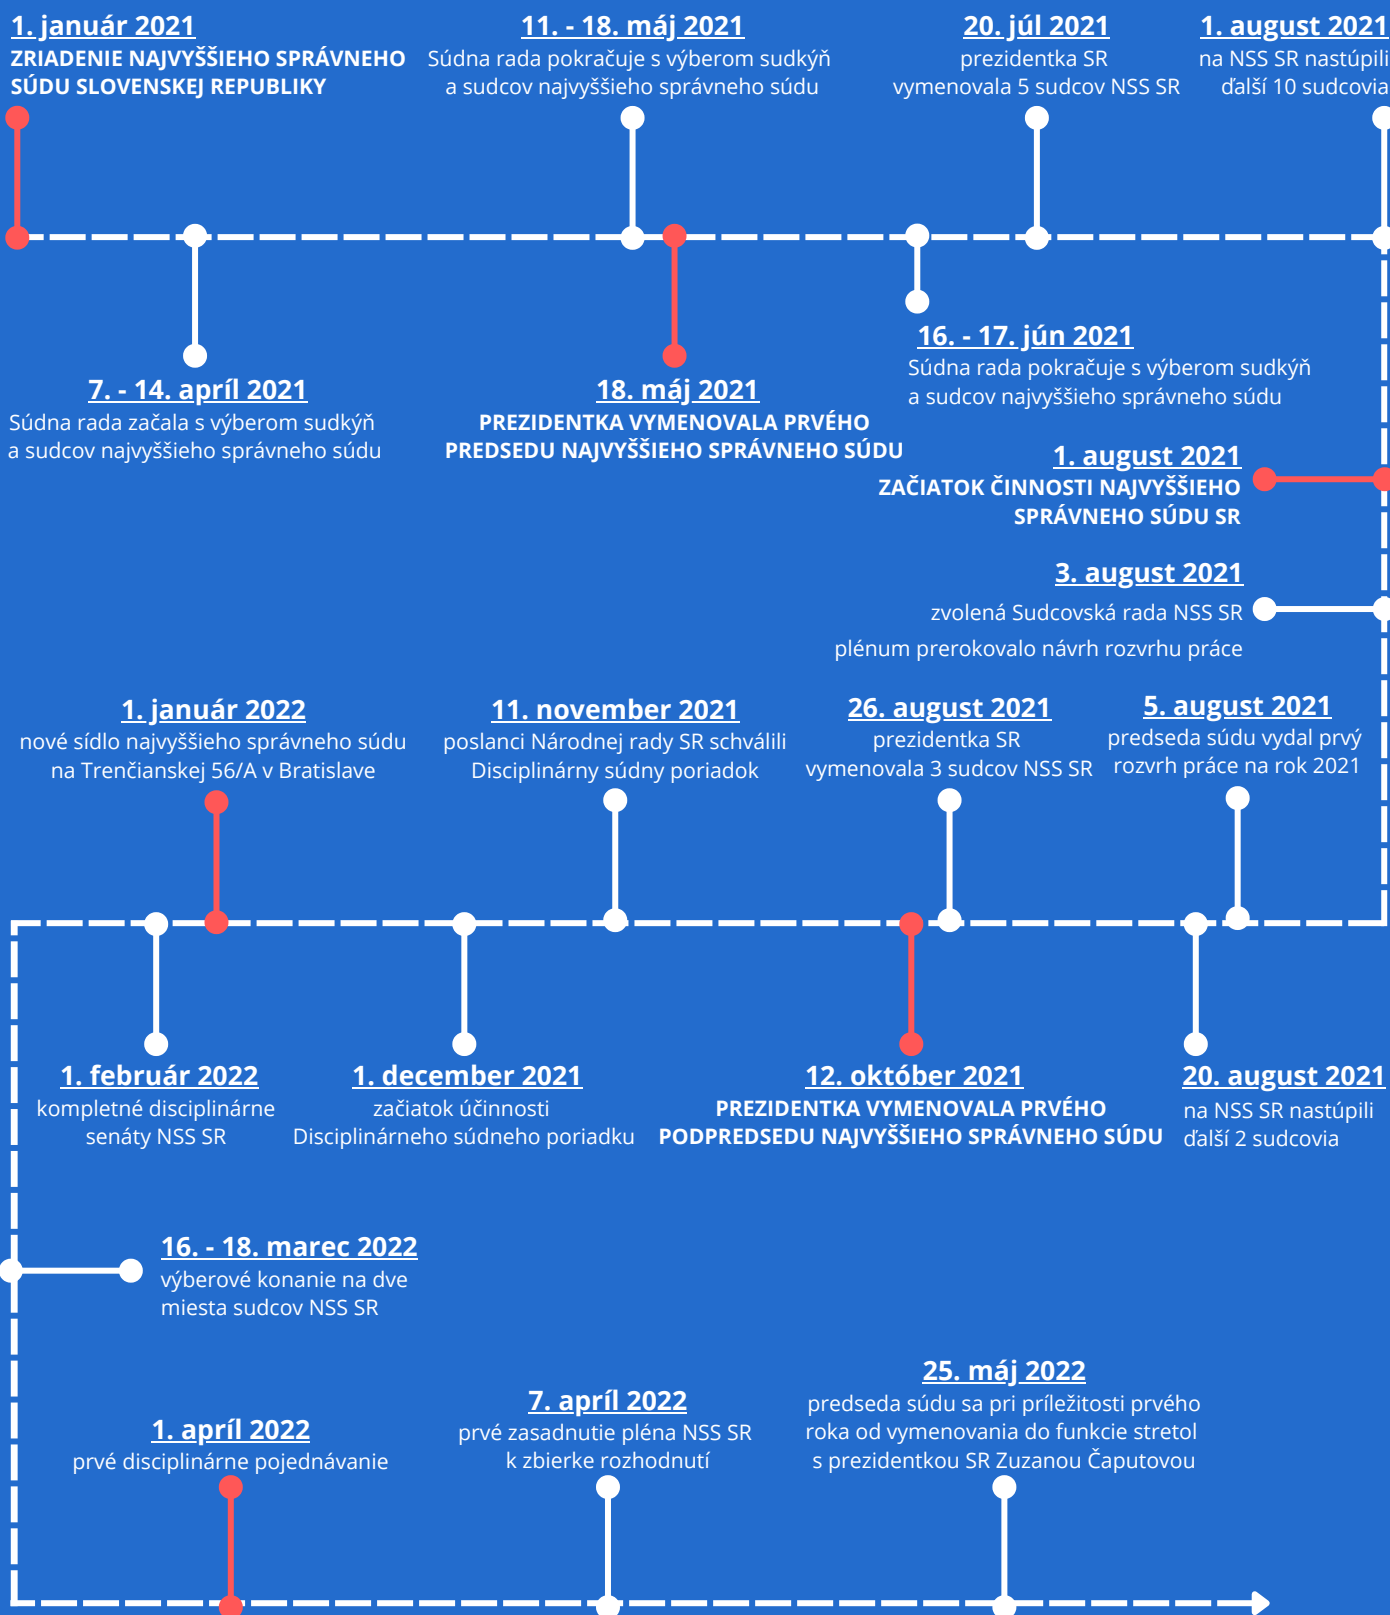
1. január 2021
ZRIADENIE NAJVYŠŠIEHO SPRÁVNEHO SÚDU SLOVENSKEJ REPUBLIKY

11. - 18. máj 2021
Súdna rada pokračuje s výberom sudkýň a sudcov najvyššieho správneho súdu

20. júl 2021
prezidentka SR vymenovala 5 sudcov NSS SR

1. august 2021
na NSS SR nastúpili ďalší 10 sudcovia

7. - 14. apríl 2021
Súdna rada začala s výberom sudkýň a sudcov najvyššieho správneho súdu

18. máj 2021
PREZIDENTKA VYMENOVALA PRVÉHO PREDSEDU NAJVYŠŠIEHO SPRÁVNEHO SÚDU

16. - 17. jún 2021
Súdna rada pokračuje s výberom sudkýň a sudcov najvyššieho správneho súdu

1. august 2021
ZAČIATOK ČINNOSTI NAJVYŠŠIEHO SPRÁVNEHO SÚDU SR

3. august 2021
zvolená Sudcovská rada NSS SR
plénum prerokovalo návrh rozvrhu práce

1. január 2022
nové sídlo najvyššieho správneho súdu na Trenčianskej 56/A v Bratislave

11. november 2021
poslanci Národnej rady SR schválili Disciplinárny súdny poriadok

26. august 2021
prezidentka SR vymenovala 3 sudcov NSS SR

5. august 2021
predseda súdu vydal prvý rozvrh práce na rok 2021

1. február 2022
kompletné disciplinárne senáty NSS SR

1. december 2021
začiatok účinnosti Disciplinárneho súdneho poriadku

12. október 2021
PREZIDENTKA VYMENOVALA PRVÉHO PODPREDSEDU NAJVYŠŠIEHO SPRÁVNEHO SÚDU

20. august 2021
na NSS SR nastúpili ďalší 2 sudcovia

16. - 18. marec 2022
výberové konanie na dve miesta sudcov NSS SR

1. apríl 2022
prvé disciplinárne pojednávanie

7. apríl 2022
prvé zasadnutie pléna NSS SR k zbierke rozhodnutí

25. máj 2022
predseda súdu sa pri príležitosti prvého roka od vymenovania do funkcie stretol s prezidentkou SR Zuzanou Čaputovou